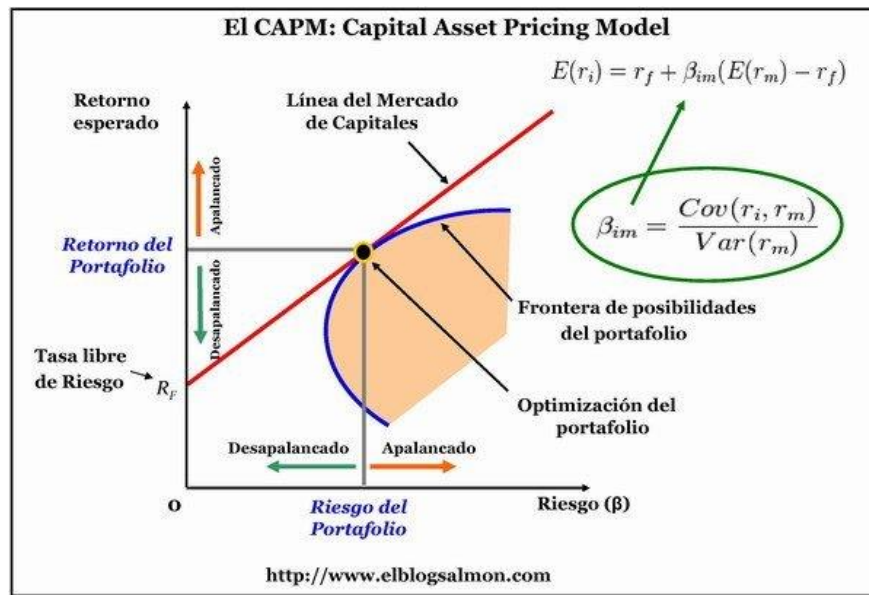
El CAPM: Capital Asset Pricing Model

$E(r_i) = r_f + \beta_{im}(E(r_m) - r_f)$

Retorno esperado

Línea del Mercado de Capitales

Apalancado

Desapalancado

$\beta_{im} = \frac{Cov(r_i, r_m)}{Var(r_m)}$

Retorno del Portafolio

Frontera de posibilidades del portafolio

Tasa libre de Riesgo $R_F$

Optimización del portafolio

Desapalancado

Apalancado

O

Riesgo del Portafolio

Riesgo (β)

http://www.elblogsalmon.com